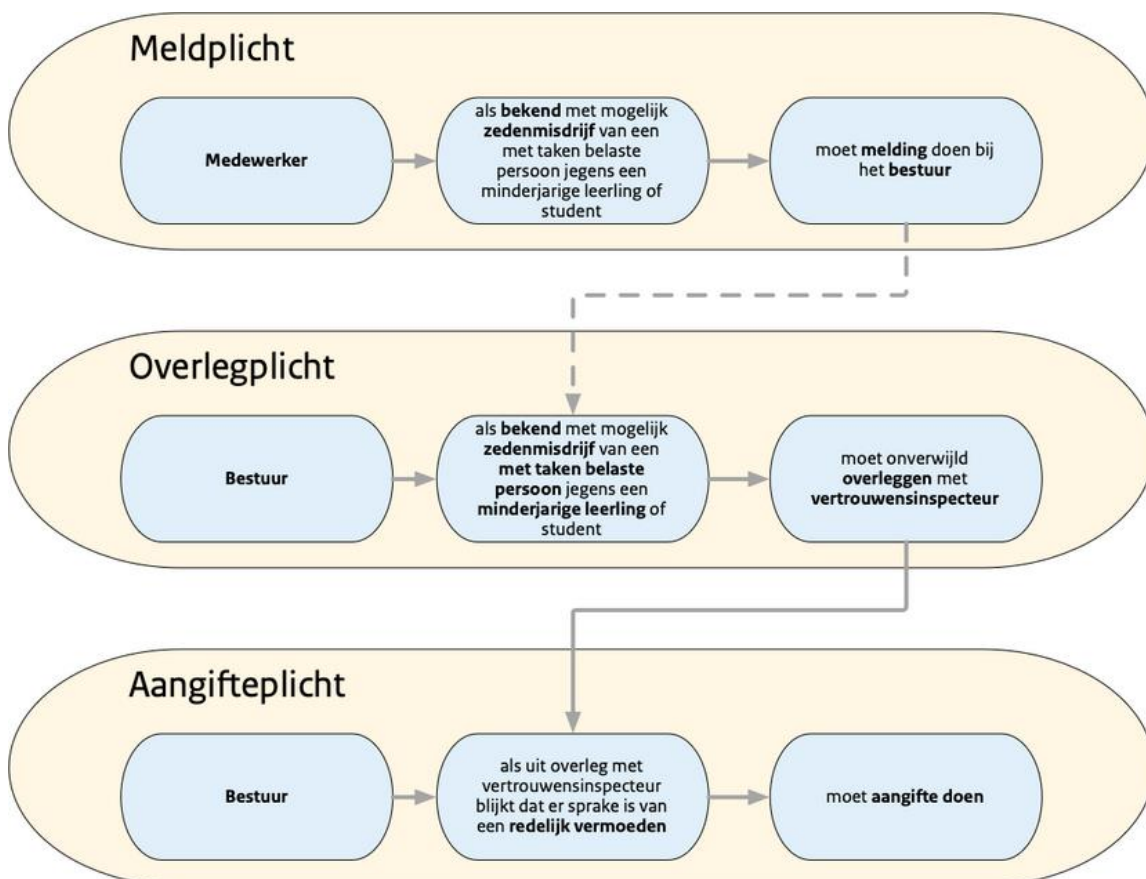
Meldplicht

Medewerker

als bekend met mogelijk zedenmisdrijf van een met taken belaste persoon jegens een minderjarige leerling of student

moet melding doen bij het bestuur

Overlegplicht

Bestuur

als bekend met mogelijk zedenmisdrijf van een met taken belaste persoon jegens een minderjarige leerling of student

moet onverwijld overleggen met vertrouwensinspecteur

Aangifteplicht

Bestuur

als uit overleg met vertrouwensinspecteur blijkt dat er sprake is van een redelijk vermoeden

moet aangifte doen